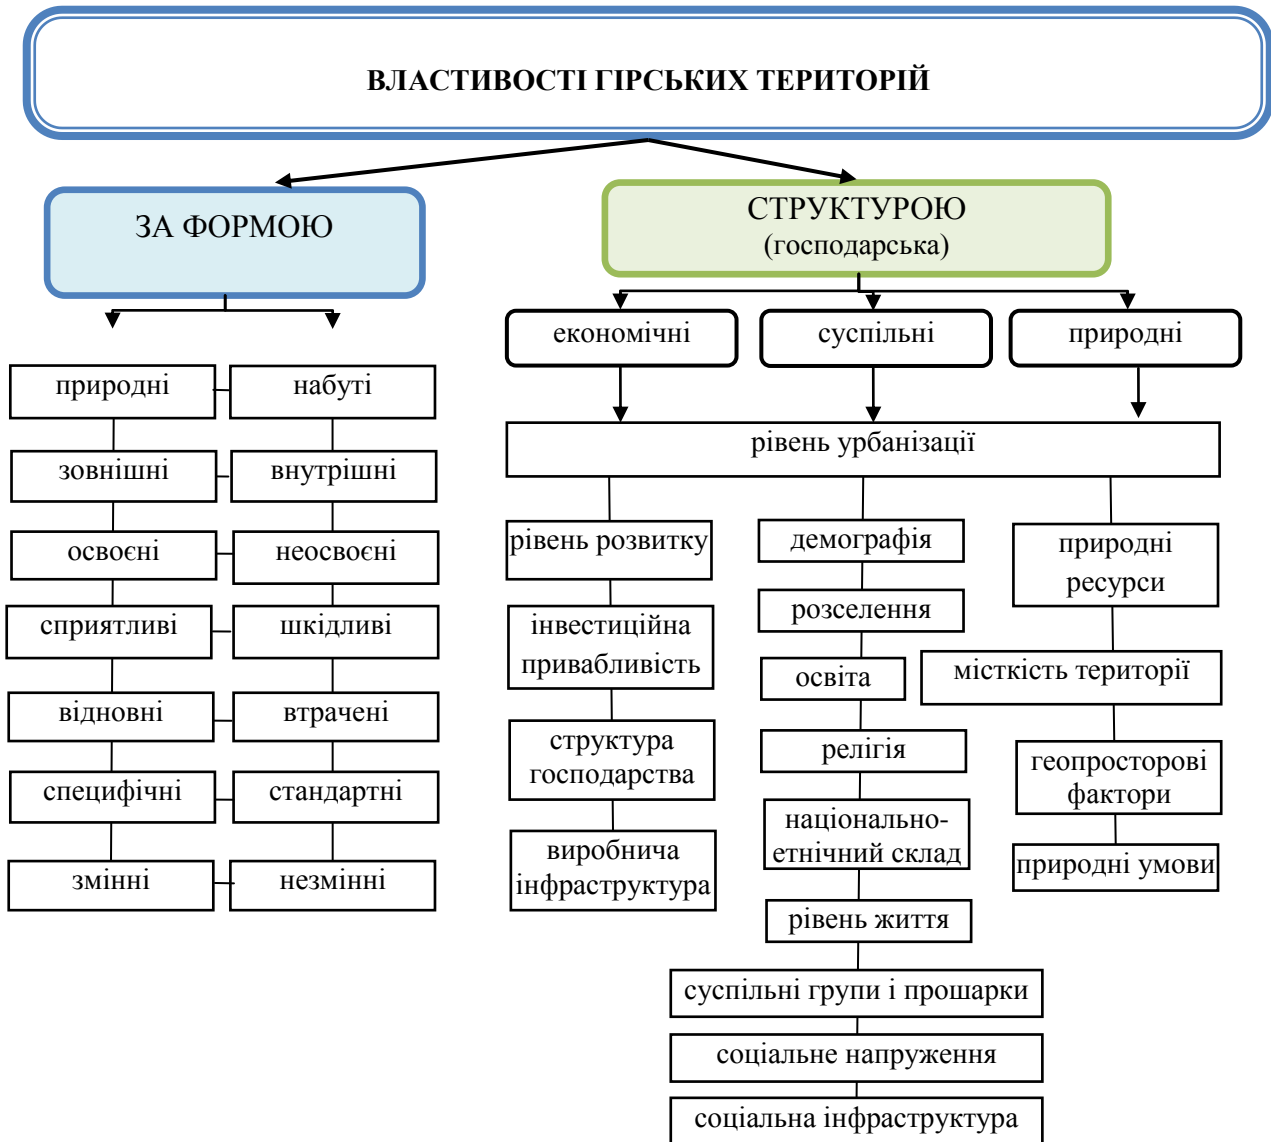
ВЛАСТИВОСТІ ГІРСЬКИХ ТЕРИТОРІЙ

ЗА ФОРМОЮ

природні
зовнішні
освоєні
сприятливі
відновні
специфічні
змінні

набуті
внутрішні
неосвоєні
шкідливі
втрачені
стандартні
незмінні

СТРУКТУРОЮ (господарська)

економічні
суспільні
природні

рівень урбанізації

рівень розвитку
інвестиційна привабливість
структура господарства
виробнича інфраструктура

демографія
розселення
освіта
релігія
національно-етнічний склад
рівень життя
суспільні групи і прошарки
соціальне напруження
соціальна інфраструктура

природні ресурси
місткість території
геопросторові фактори
природні умови